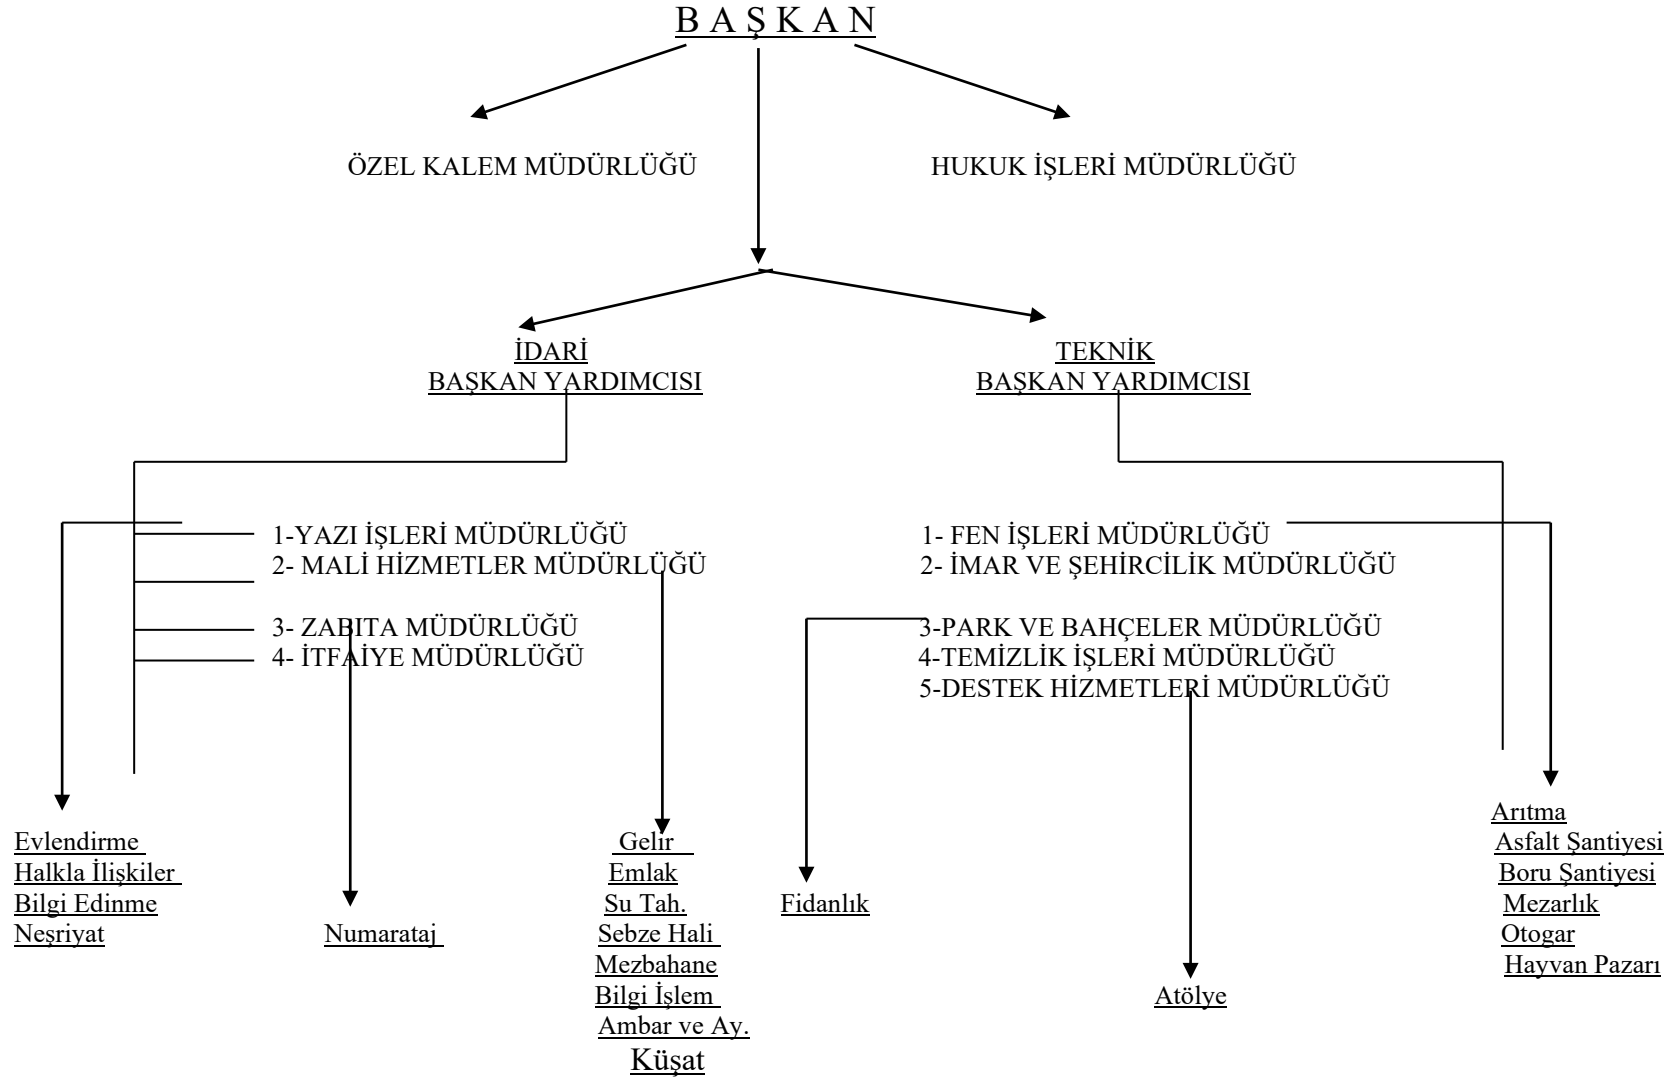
B A Ş K A N

ÖZEL KALEM MÜDÜRLÜĞÜ

HUKUK İŞLERİ MÜDÜRLÜĞÜ

İDARİ
BAŞKAN YARDIMCISI

TEKNİK
BAŞKAN YARDIMCISI

1-YAZI İŞLERİ MÜDÜRLÜĞÜ
2- MALİ HİZMETLER MÜDÜRLÜĞÜ

3- ZABITA MÜDÜRLÜĞÜ
4- İTFAİYE MÜDÜRLÜĞÜ

1- FEN İŞLERİ MÜDÜRLÜĞÜ
2- İMAR VE ŞEHİRCİLİK MÜDÜRLÜĞÜ

3-PARK VE BAHÇELER MÜDÜRLÜĞÜ
4-TEMİZLİK İŞLERİ MÜDÜRLÜĞÜ
5-DESTEK HİZMETLERİ MÜDÜRLÜĞÜ

Evlendirme
Halkla İlişkiler
Bilgi Edinme
Neşriyat

Numarataj

Gelir
Emlak
Su Tah.
Sebze Hali
Mezbahane
Bilgi İşlem
Ambar ve Ay.
Küşat

Fidanlık

Atölye

Arıtma
Asfalt Şantiyesi
Boru Şantiyesi
Mezarlık
Otogar
Hayvan Pazarı